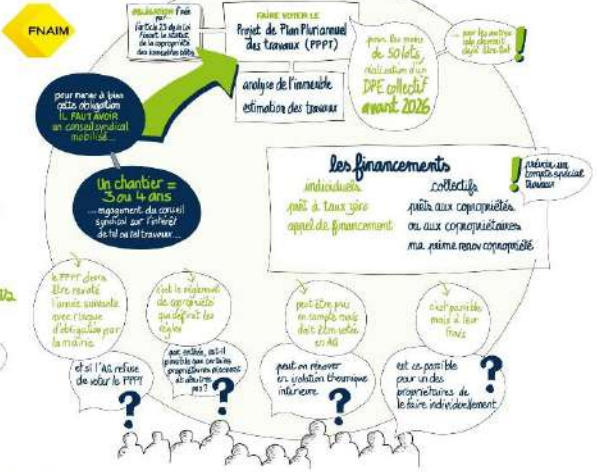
FNAIM

obligation fixée par l'article 13 de la loi fixant le statut de la copropriété des immeubles bâtis

FAIRE VOTER LE Projet de Plan Pluriannuel des travaux (PPPT)

pour les moins de 50 lots réalisation d'un DPE collectif avant 2026

... pour les autres cela devrait déjà être fait

pour mener à bien cette obligation IL FAUT AVOIR un conseil syndical mobilisé...

analyse de l'immeuble
estimation des travaux

Un chantier = 3 ou 4 ans
... engagement du conseil syndical sur l'intérêt de tel ou tel travaux...

les financements
individuels
prêt à taux zéro
appel de financement
collectifs
prêts aux copropriétés
ou aux copropriétaires
ma prime renov copropriété

!
prévoir un compte spécial travaux

le PPPT devra être revoté l'année suivante avec risque d'obligation par la mairie

et si l'AG refuse de voter le PPPT ?

c'est le règlement de copropriété qui définit les règles

par entité, est-il possible que certains propriétaires puissent et d'autres pas ?

peut être pris en compte mais doit être voté en AG

peut on rénover en isolation thermique intérieure ?

c'est possible mais à leur frais

est ce possible pour un des propriétaires de le faire individuellement ?